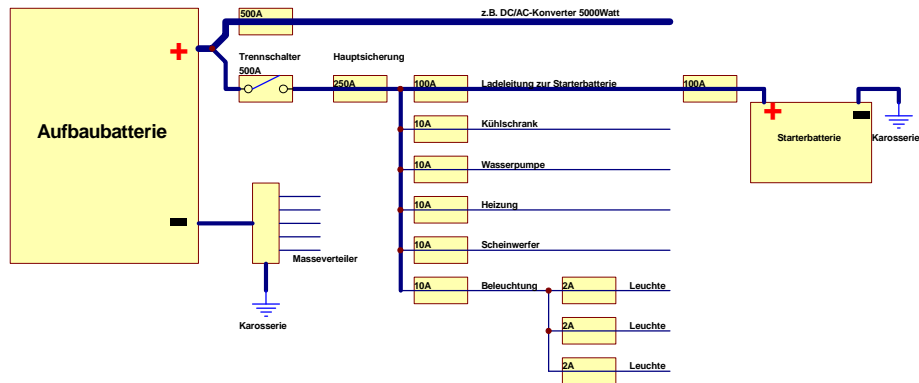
Aufbaubatterie

+

500A

z.B. DC/AC-Konverter 5000Watt

Trennschalter
500A

Hauptsicherung

250A

100A

Ladeleitung zur Starterbatterie

100A

+

Starterbatterie

Karosserie

10A

Kühlschrank

10A

Wasserpumpe

10A

Heizung

10A

Scheinwerfer

10A

Beleuchtung

2A

Leuchte

2A

Leuchte

2A

Leuchte

Masseverteiler

Karosserie